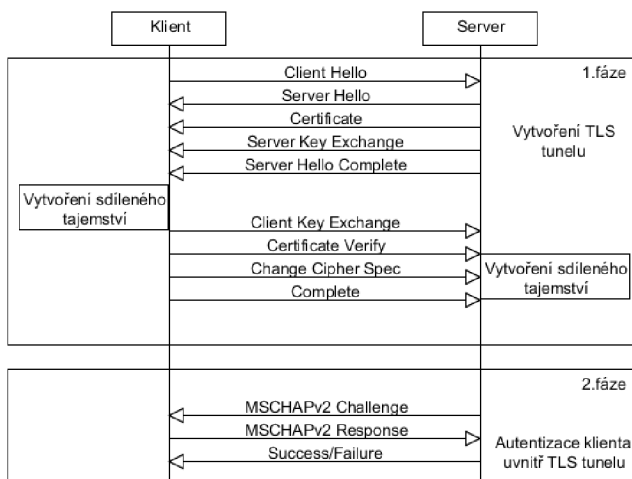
Klient

Server

1.fáze

Client Hello

Server Hello

Certificate

Server Key Exchange

Server Hello Complete

Vytvoření TLS tunelu

Vytvoření sdíleného tajemství

Client Key Exchange

Certificate Verify

Change Cipher Spec

Complete

Vytvoření sdíleného tajemství

2.fáze

MSCHAPv2 Challenge

MSCHAPv2 Response

Success/Failure

Autentizace klienta uvnitř TLS tunelu